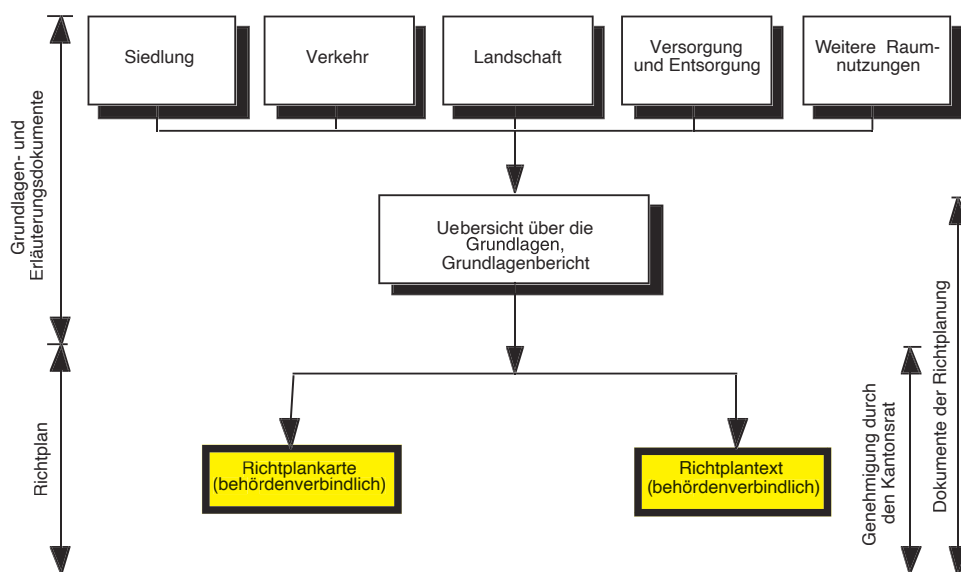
Grundlagen- und Erläuterungsdokumente

Siedlung

Verkehr

Landschaft

Versorgung und Entsorgung

Weitere Raumnutzungen

Uebersicht über die Grundlagen, Grundlagenbericht

Richtplan

Richtplankarte (behördenverbindlich)

Richtplantext (behördenverbindlich)

Genehmigung durch den Kantonsrat

Dokumente der Richtplanung